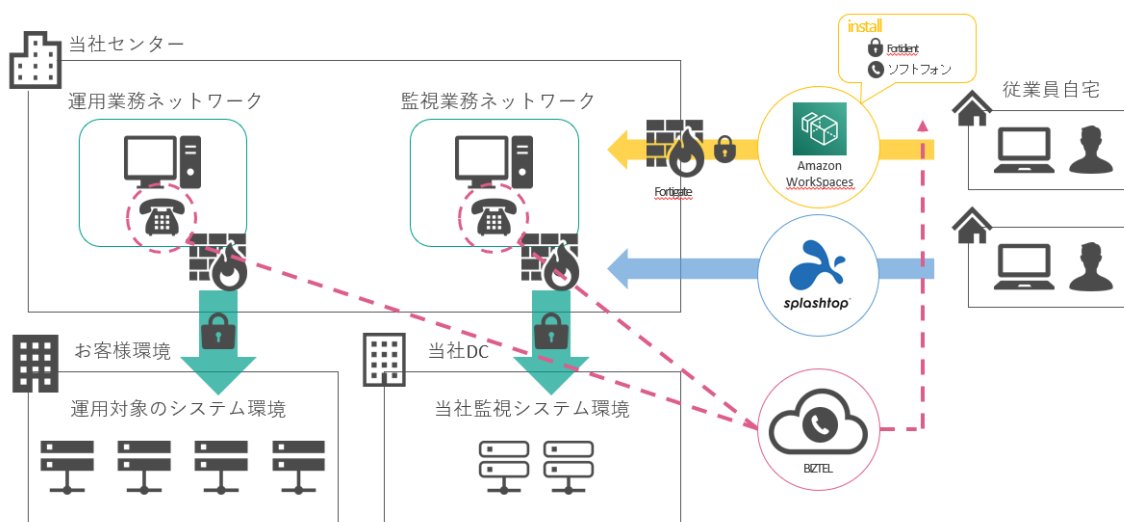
当社センター

運用業務ネットワーク

監視業務ネットワーク

install
Fortident
ソフトフォン

従業員自宅

Fortigate

Amazon WorkSpaces

splashtop

お客様環境

運用対象のシステム環境

当社DC

当社監視システム環境

BIZTEL